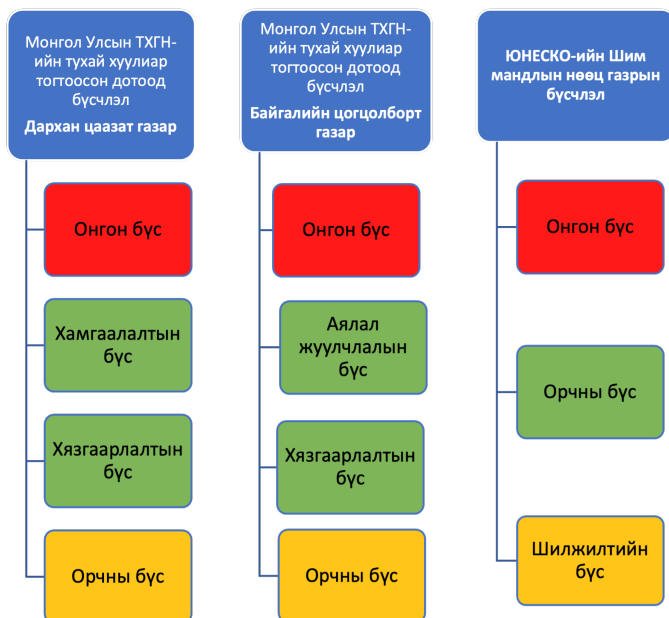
Монгол Улсын ТХГН-ийн тухай хуулиар тогтоосон дотоод бүсчлэл
Дархан цаазат газар

Онгон бүс

Хамгаалалтын бүс

Хязгаарлалтын бүс

Орчны бүс

Монгол Улсын ТХГН-ийн тухай хуулиар тогтоосон дотоод бүсчлэл
Байгалийн цогцолборт газар

Онгон бүс

Аялал жуулчлалын бүс

Хязгаарлалтын бүс

Орчны бүс

ЮНЕСКО-ийн Шим мандлын нөөц газрын бүсчлэл

Онгон бүс

Орчны бүс

Шилжилтийн бүс